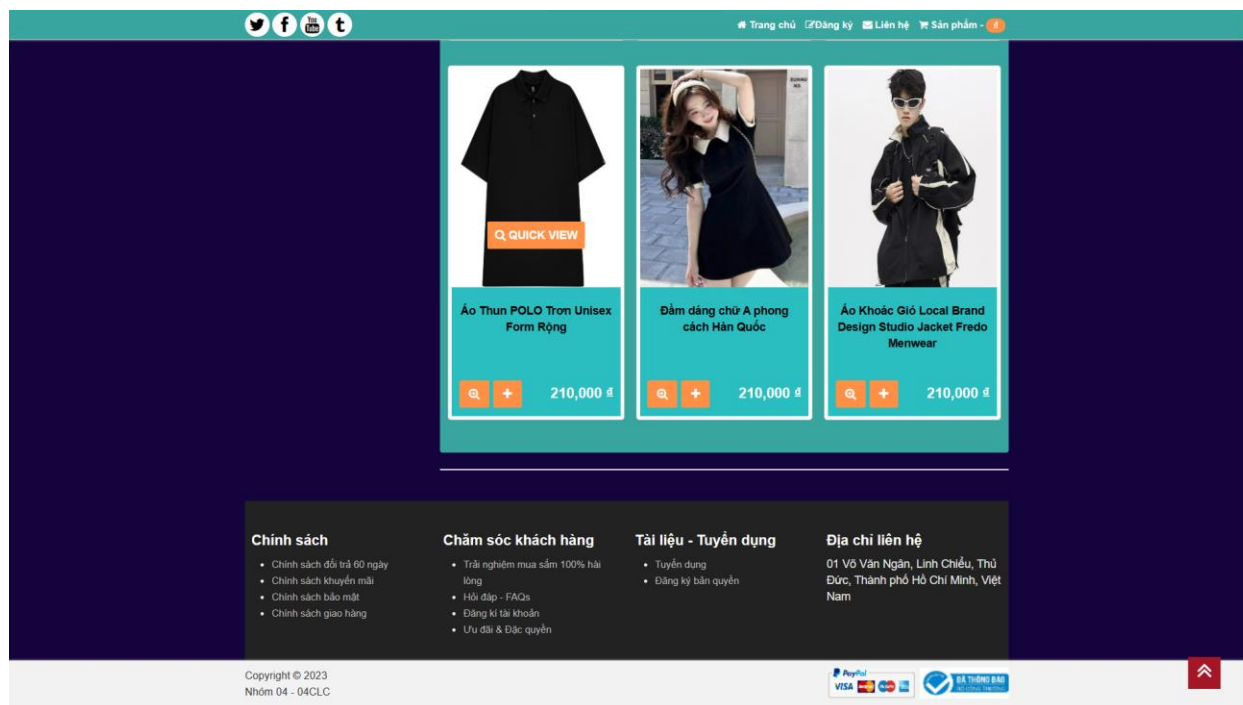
Trang chủ Đăng ký Liên hệ Sản phẩm - 0

QUICK VIEW

Áo Thun POLO Trơn Unisex Form Rộng

210,000 đ

Đầm dáng chữ A phong cách Hàn Quốc

210,000 đ

Áo Khoác Gió Local Brand Design Studio Jacket Fredo Menwear

210,000 đ

Chính sách

- Chính sách đổi trả 60 ngày
- Chính sách khuyến mãi
- Chính sách bảo mật
- Chính sách giao hàng

Chăm sóc khách hàng

- Trải nghiệm mua sắm 100% hài lòng
- Hỏi đáp - FAQs
- Đăng kí tài khoản
- Ưu đãi & Đặc quyền

Tài liệu - Tuyển dụng

- Tuyển dụng
- Đăng ký bản quyền

Địa chỉ liên hệ

01 Võ Văn Ngân, Linh Chiểu, Thủ Đức, Thành phố Hồ Chí Minh, Việt Nam

Copyright © 2023
Nhóm 04 - 04CLC

PayPal
VISA

ĐÃ THÔNG BÁO BỘ CÔNG THƯƠNG